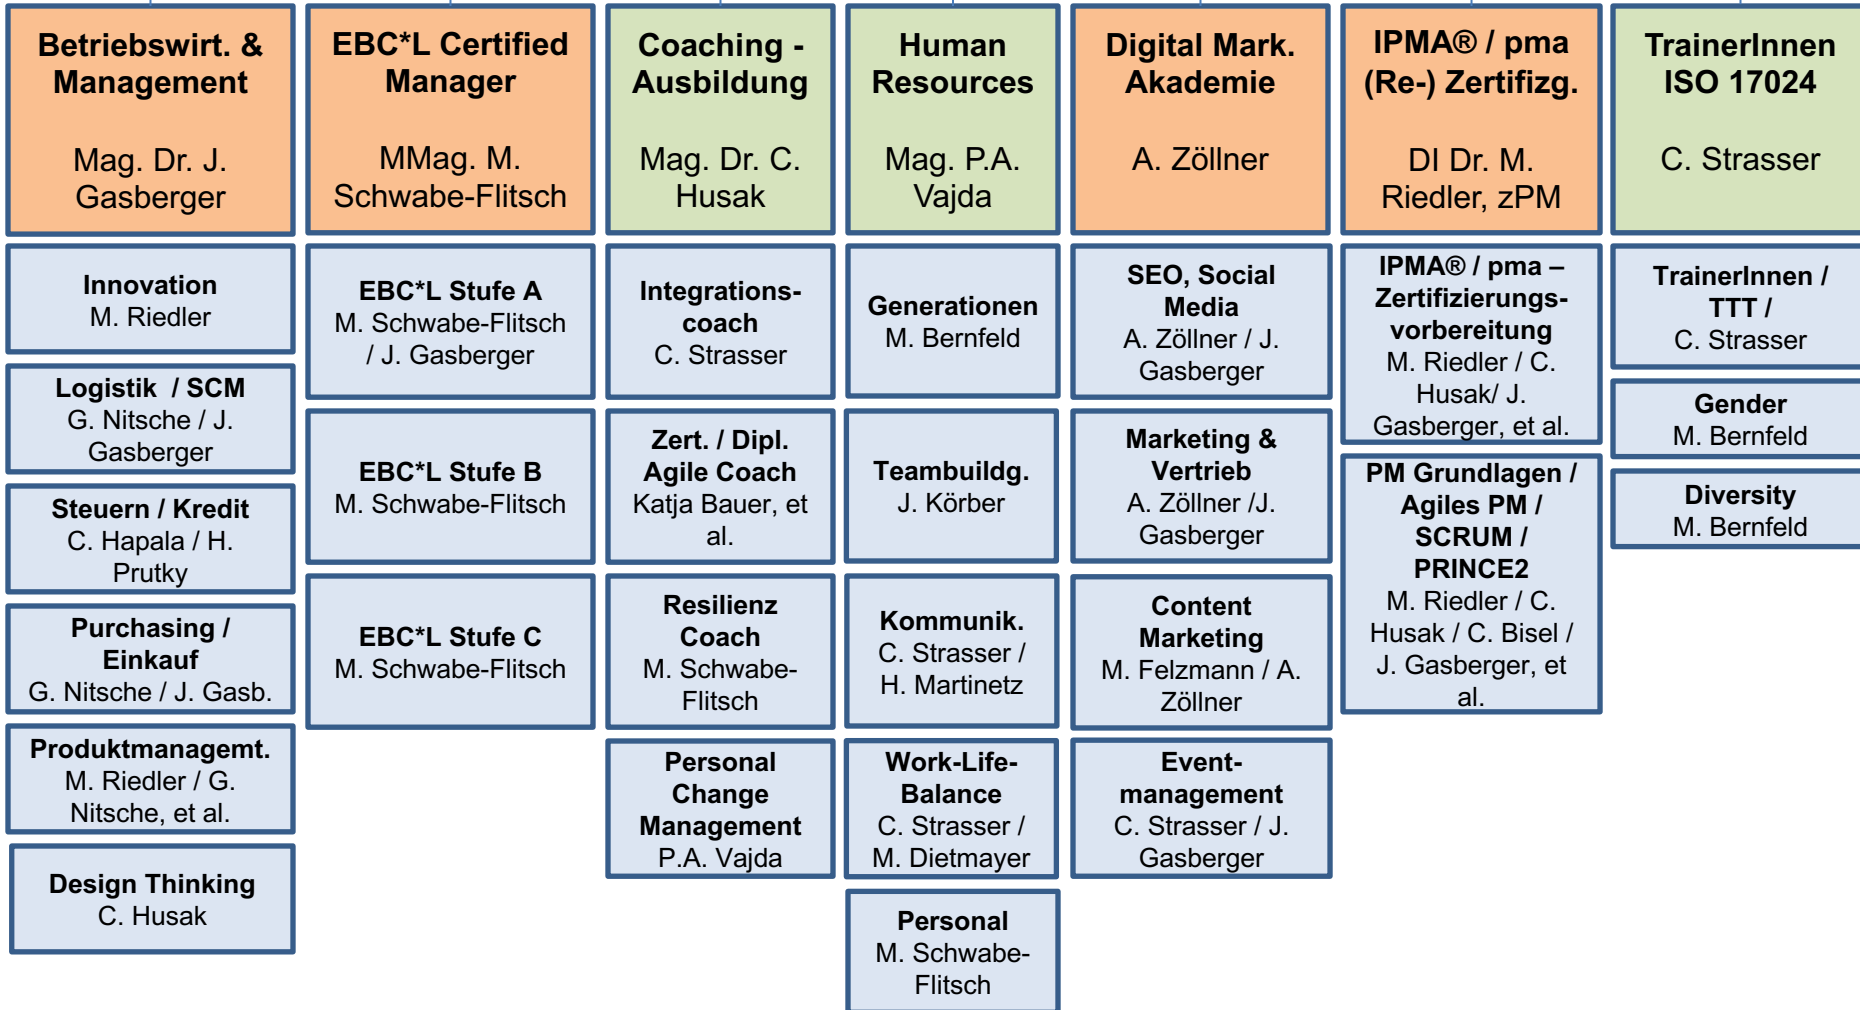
Betriebswirt. & Management
Mag. Dr. J. Gasberger

Innovation
M. Riedler

Logistik / SCM
G. Nitsche / J. Gasberger

Steuern / Kredit
C. Hapala / H. Prutky

Purchasing / Einkauf
G. Nitsche / J. Gasb.

Produktmanagemt.
M. Riedler / G. Nitsche, et al.

Design Thinking
C. Husak

EBC*L Certified Manager
MMag. M. Schwabe-Flitsch

EBC*L Stufe A
M. Schwabe-Flitsch / J. Gasberger

EBC*L Stufe B
M. Schwabe-Flitsch

EBC*L Stufe C
M. Schwabe-Flitsch

Coaching - Ausbildung
Mag. Dr. C. Husak

Integrations-coach
C. Strasser

Zert. / Dipl. Agile Coach
Katja Bauer, et al.

Resilienz Coach
M. Schwabe-Flitsch

Personal Change Management
P.A. Vajda

Human Resources
Mag. P.A. Vajda

Generationen
M. Bernfeld

Teambuildg.
J. Körber

Kommunik.
C. Strasser / H. Martinetz

Work-Life-Balance
C. Strasser / M. Dietmayer

Personal
M. Schwabe-Flitsch

Digital Mark. Akademie
A. Zöllner

SEO, Social Media
A. Zöllner / J. Gasberger

Marketing & Vertrieb
A. Zöllner /J. Gasberger

Content Marketing
M. Felzmann / A. Zöllner

Event-management
C. Strasser / J. Gasberger

IPMA® / pma (Re-) Zertifizg.
DI Dr. M. Riedler, zPM

IPMA® / pma – Zertifizierungs-vorbereitung
M. Riedler / C. Husak/ J. Gasberger, et al.

PM Grundlagen / Agiles PM / SCRUM / PRINCE2
M. Riedler / C. Husak / C. Bisel / J. Gasberger, et al.

TrainerInnen ISO 17024
C. Strasser

TrainerInnen / TTT /
C. Strasser

Gender
M. Bernfeld

Diversity
M. Bernfeld